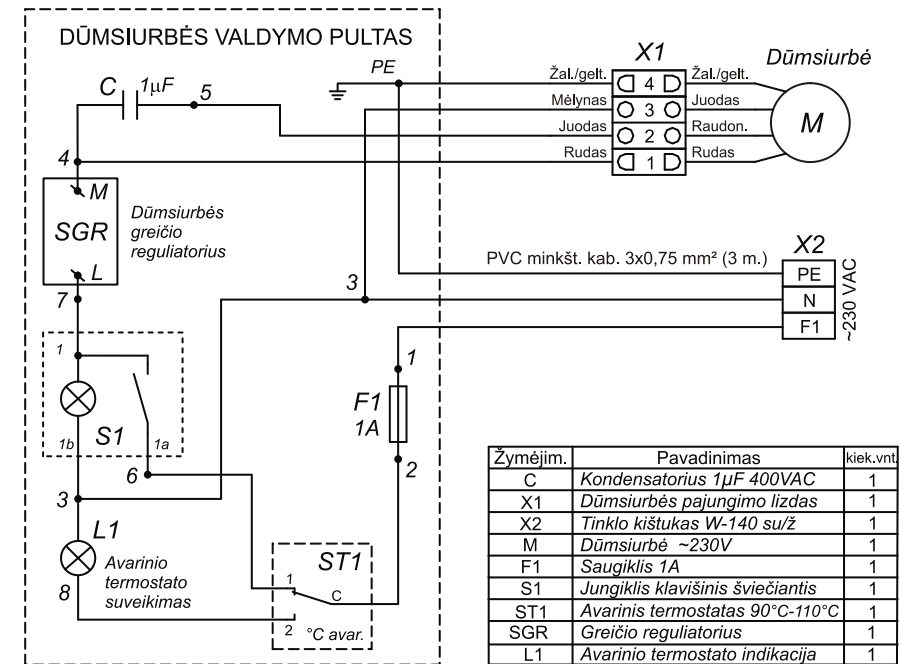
DŪMSIURBĖS VALDYMO PULTAS

C $1\mu F$ 5

PE

4

M

SGR

Dūmsiurbės greičio reguliatorius

L

7

1

S1

1b 1a

6

3

L1

Avarinio termostato suveikimas

8

X1

Dūmsiurbė

Žal./gelt. 4 Žal./gelt.
Mėlynas 3 Juodas
Juodas 2 Raudon.
Rudas 1 Rudas

M

X2

PVC minkšt. kab. 3x0,75 mm² (3 m.)

3

PE
N
F1

~230 VAC

1

F1
1A

2

ST1

1
C
2
°C avar.

| Žymėjim. | Pavadinimas | kiek.vnt. |
|---|---|---|
| C | Kondensatorius 1μF 400VAC | 1 |
| X1 | Dūmsiurbės pajungimo lizdas | 1 |
| X2 | Tinklo kištukas W-140 su/ž | 1 |
| M | Dūmsiurbė ~230V | 1 |
| F1 | Saugiklis 1A | 1 |
| S1 | Jungiklis klavišinis šviečiantis | 1 |
| ST1 | Avarinis termostatas 90°C-110°C | 1 |
| SGR | Greičio reguliatorius | 1 |
| L1 | Avarinio termostato indikacija | 1 |